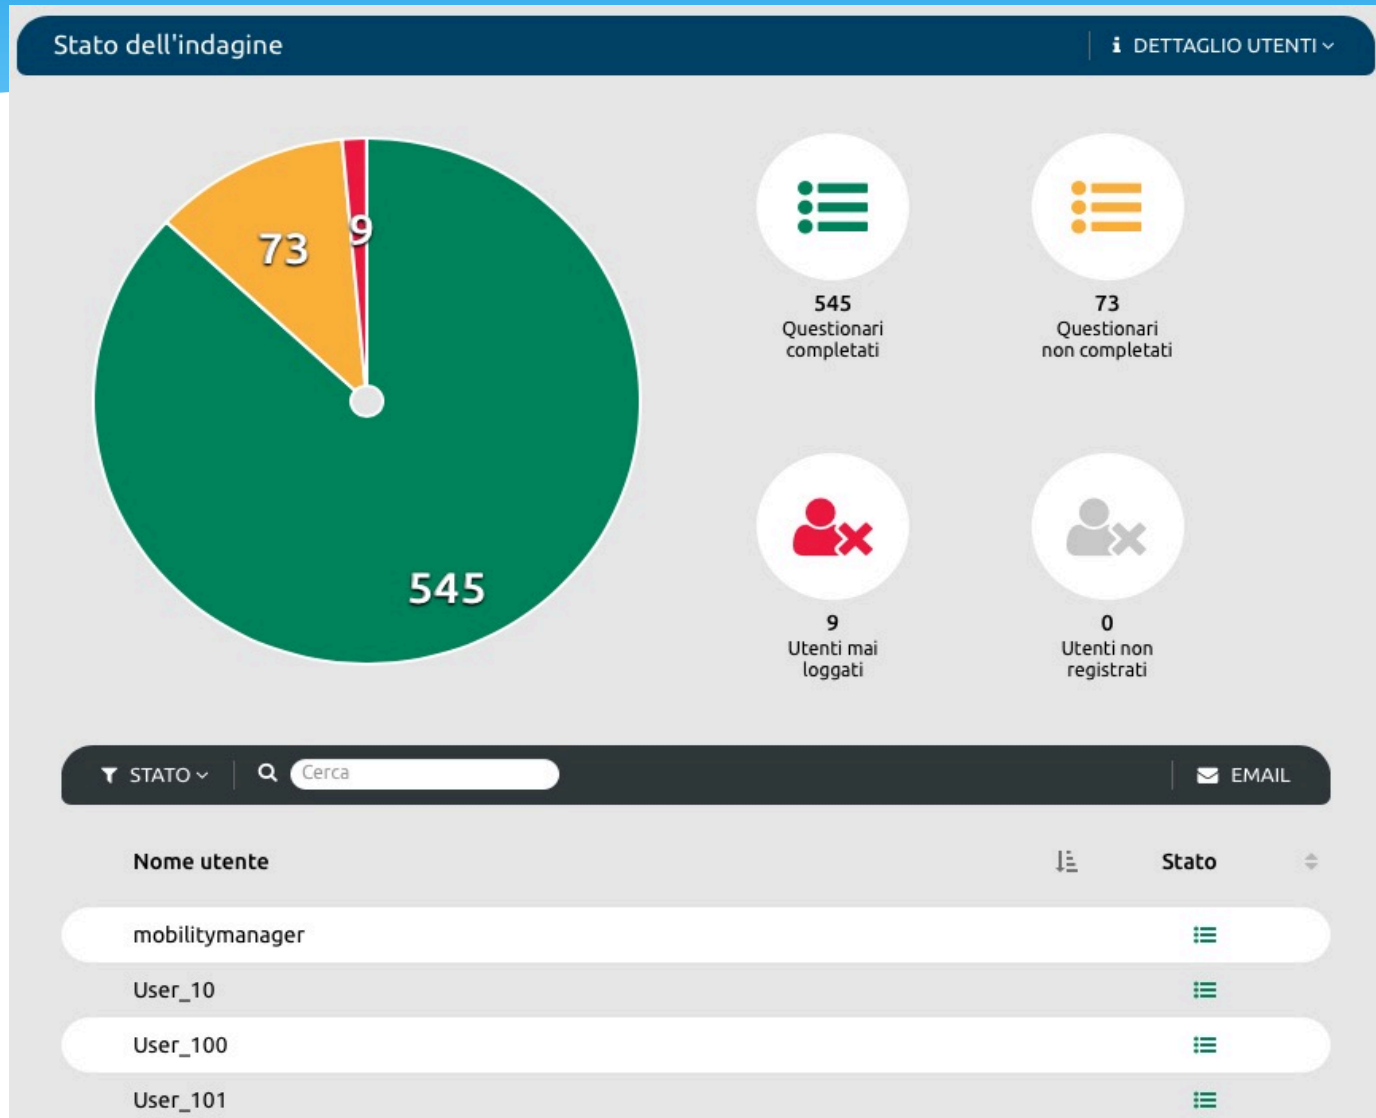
Stato dell'indagine

DETTAGLIO UTENTI

73
9
545

545
Questionari completati

73
Questionari non completati

9
Utenti mai loggati

0
Utenti non registrati

STATO
Cerca
EMAIL

| Nome utente | Stato |
|---|---|
| mobilitymanager | |
| User_10 | |
| User_100 | |
| User_101 | |